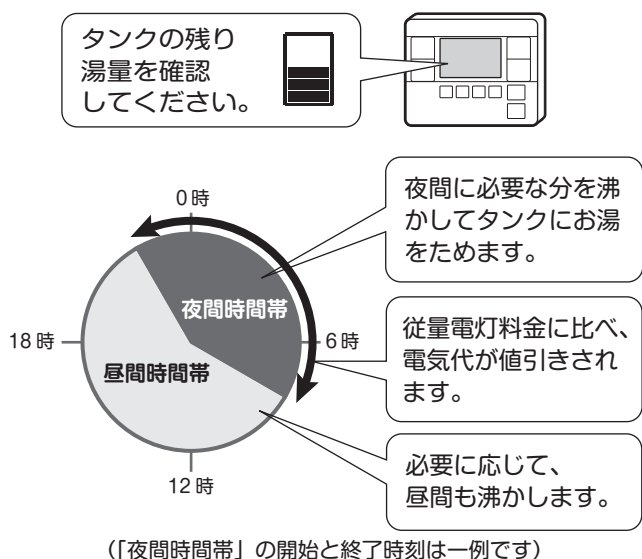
タンクの残り湯量を確認してください。

0 時

夜間に必要な分を沸かしてタンクにお湯をためます。

夜間時間帯

18 時

6 時

従量電灯料金に比べ、電気代が値引きされます。

昼間時間帯

必要に応じて、昼間も沸かします。

12 時

（「夜間時間帯」の開始と終了時刻は一例です）